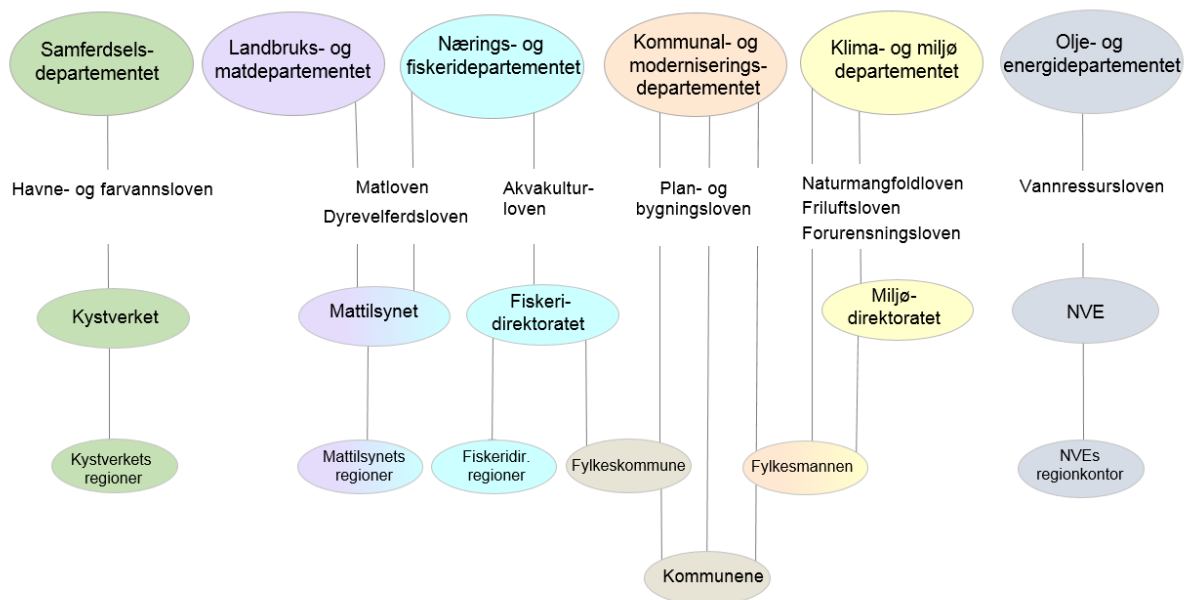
Samferdselsdepartementet

Landbruks- og matdepartementet

Nærings- og fiskeridepartementet

Kommunal- og moderniseringsdepartementet

Klima- og miljø departementet

Olje- og energidepartementet

Havne- og farvannsloven

Matloven
Dyrevelferdsloven

Akvakulturloven

Plan- og bygningsloven

Naturmangfoldloven
Friluftsloven
Forurensningsloven

Vannressursloven

Kystverket

Mattilsynet

Fiskeridirektoratet

Miljødirektoratet

NVE

Kystverkets regioner

Mattilsynets regioner

Fiskeridir. regioner

Fylkeskommune

Fylkesmannen

NVEs regionkontor

Kommunene